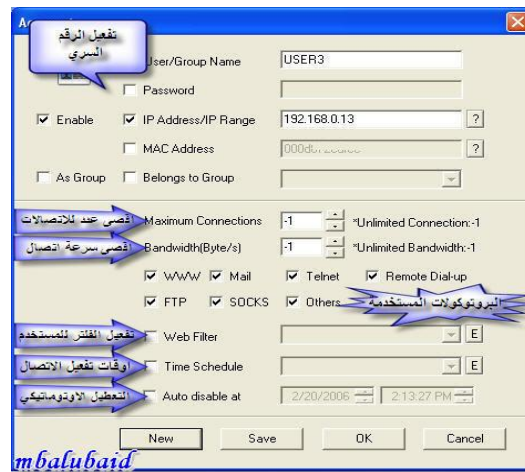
Ac

تفعيل الرقم السري

User/Group Name USER3

Password

Enable

IP Address/IP Range 192.168.0.13 ?

MAC Address 000d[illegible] ?

As Group

Belongs to Group

أقصى عدد للاتصالات

Maximum Connections -1 *Unlimited Connection:-1

أقصى سرعة اتصال

Bandwidth(Byte/s) -1 *Unlimited Bandwidth:-1

WWW Mail Telnet Remote Dial-up

FTP SOCKS Others

البروتوكولات المستخدمة

تفعيل الفلتر للمستخدم

Web Filter E

أوقات تفعيل الاتصال

Time Schedule E

التعطيل الاوتوماتيكي

Auto disable at 2/20/2006 2:13:27 PM

New Save OK Cancel

mbalubaid